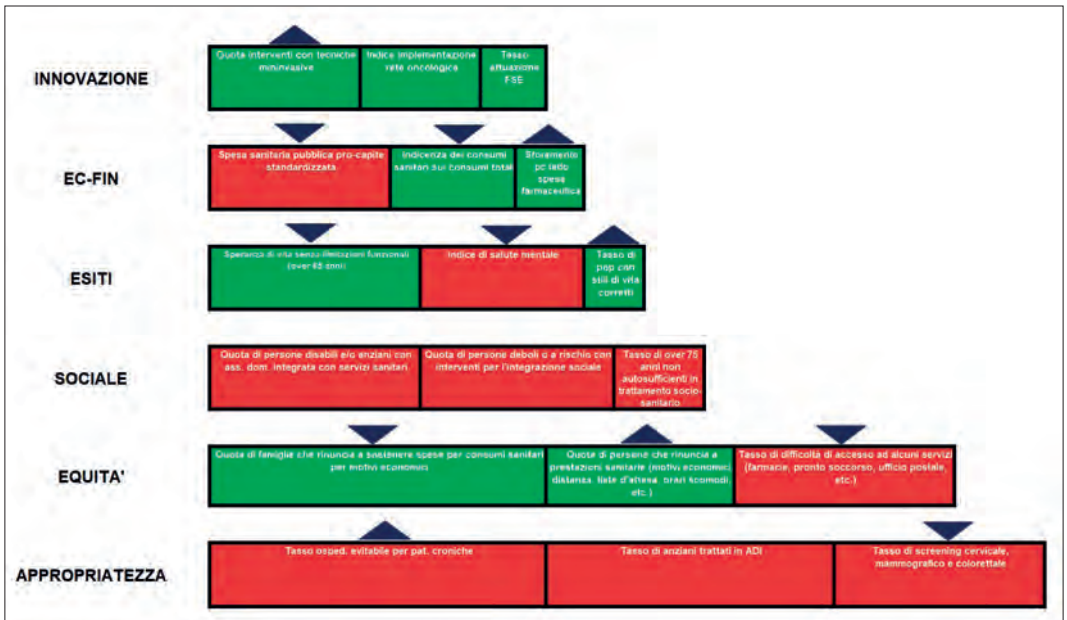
INNOVAZIONE

Quota interventi con tecniche mininvasive

Indice implementazione rete oncologica

Tasso attuazione FSE

EC-FIN

Spesa sanitaria pubblica pro-capite standardizzata

Incidenza dei consumi sanitari sui consumi totali

Sforamento pc tetto spesa farmaceutica

ESITI

Speranza di vita senza limitazioni funzionali (over 65 anni)

Indice di salute mentale

Tasso di pop con stili di vita corretti

SOCIALE

Quota di persone disabili e/o anziani con ass. dom. integrata con servizi sanitari

Quota di persone deboli o a rischio con interventi per l'integrazione sociale

Tasso di over 75 anni non autosufficienti in trattamento socio-sanitario

EQUITA'

Quota di famiglie che rinuncia a sostenere spese per consumi sanitari per motivi economici

Quota di persone che rinuncia a prestazioni sanitarie (motivi economici, distanza, liste d'attesa, orari scomodi, etc.)

Tasso di difficoltà di accesso ad alcuni servizi (farmacie, pronto soccorso, ufficio postale, etc.)

APPROPRIATEZZA

Tasso osped. evitabile per pat. croniche

Tasso di anziani trattati in ADI

Tasso di screening cervicale, mammografico e colorettale